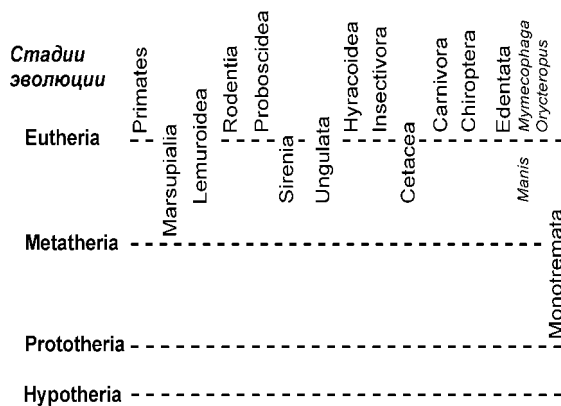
Стадии эволюции

Eutheria
Metatheria
Prototheria
Hypotheria

Primates
Marsupialia
Lemuroidea
Rodentia
Proboscidea
Sirenia
Ungulata
Hyracoidea
Insectivora
Cetacea
Carnivora
Chiroptera
Edentata
Mymecophaga
Orycteropus
Manis
Monotremata